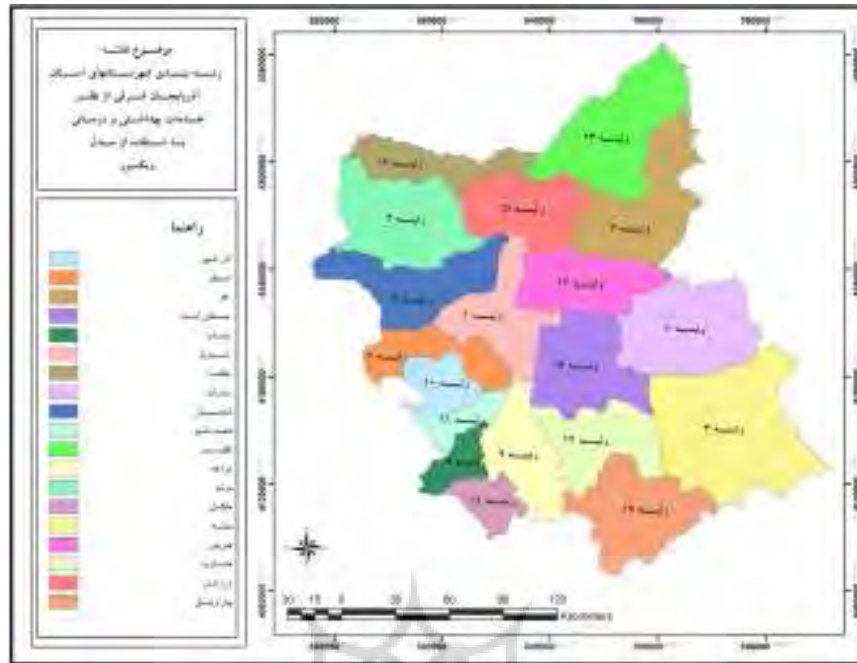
موضوع نقشه:
رتبه بندی شهرستانهای استان
آذربایجان شرقی از نظر
خدمات بهداشتی و درمانی
با استفاده از مدل
ویکور

راهنما

رتبه ۲۳
رتبه ۱۷
رتبه ۱۵
رتبه ۲
رتبه ۳
رتبه ۱۲
رتبه ۱
رتبه ۷
رتبه ۵
رتبه ۱۰
رتبه ۱۸
رتبه ۴
رتبه ۲۰
رتبه ۱۱
رتبه ۹
رتبه ۱۹
رتبه ۱۳
رتبه ۲۱

30 15 0 30 60 90 120
Kilometers